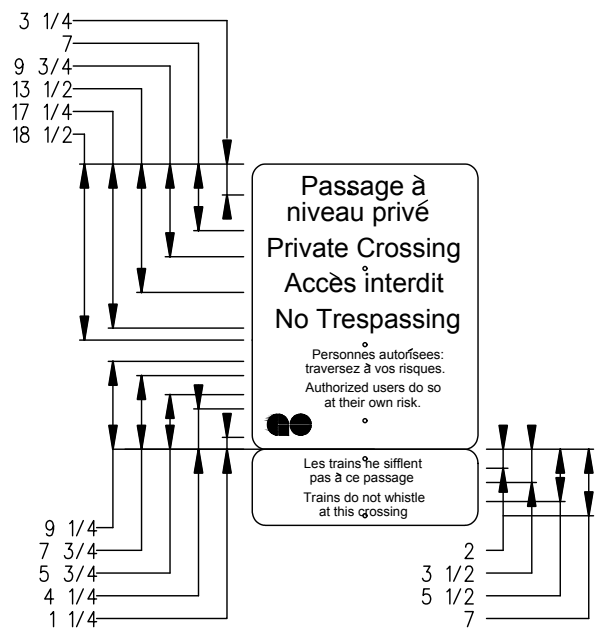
3 1/4
7
9 3/4
13 1/2
17 1/4
18 1/2

Passage à niveau privé

Private Crossing

Accès interdit

No Trespassing

Personnes autorisees: traversez à vos risques.

Authorized users do so at their own risk.

Les trains ne sifflent pas à ce passage

Trains do not whistle at this crossing

9 1/4
7 3/4
5 3/4
4 1/4
1 1/4

2
3 1/2
5 1/2
7